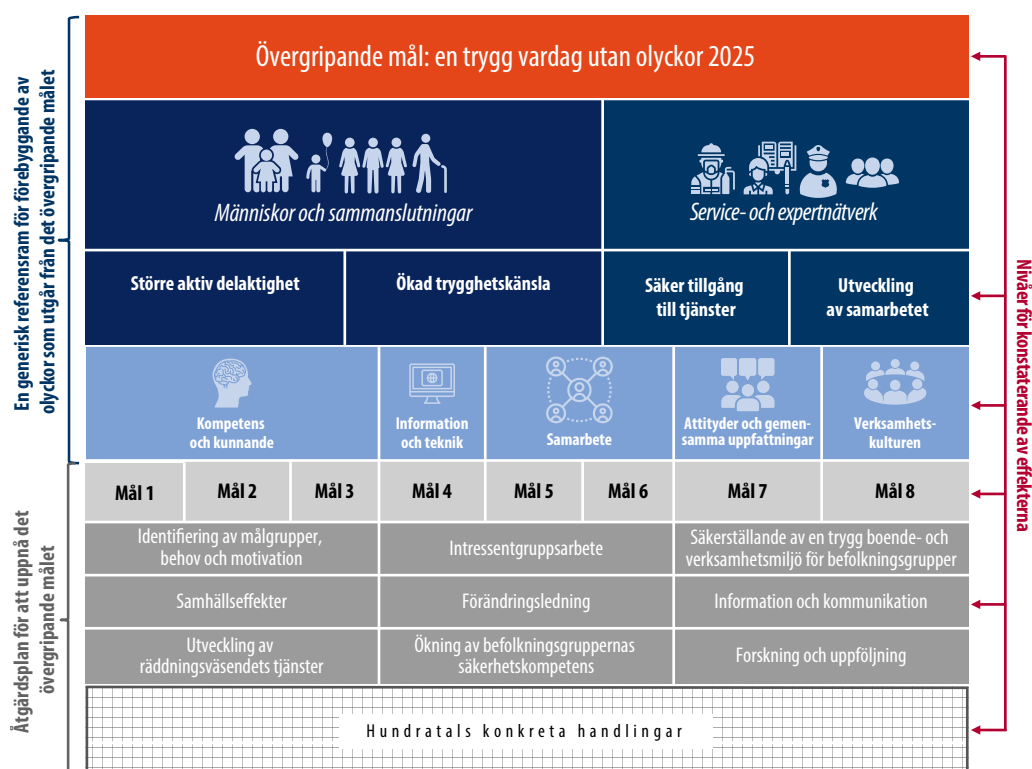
En generisk referensram för förebyggande av olyckor som utgår från det övergripande målet

Övergripande mål: en trygg vardag utan olyckor 2025

Människor och sammanslutningar

Service- och expertnätverk

Större aktiv delaktighet

Ökad trygghetskänsla

Säker tillgång till tjänster

Utveckling av samarbetet

Kompetens och kunnande

Information och teknik

Samarbete

Attityder och gemensamma uppfattningar

Verksamhetskulturen

| Mål 1 | Mål 2 | Mål 3 | Mål 4 | Mål 5 | Mål 6 | Mål 7 | Mål 8 |
|---|---|---|---|---|---|---|---|

| Identifiering av målgrupper, behov och motivation | Intressentgruppsarbete | Säkerställande av en trygg boende- och verksamhetsmiljö för befolkningsgrupper |
|---|---|---|
| Samhällseffekter | Förändringsledning | Information och kommunikation |
| Utveckling av räddningsväsendets tjänster | Ökning av befolkningsgruppernas säkerhetskompetens | Forskning och uppföljning |

Hundratals konkreta handlingar

Åtgärdsplan för att uppnå det övergripande målet

Nivåer för konstaterande av effekterna